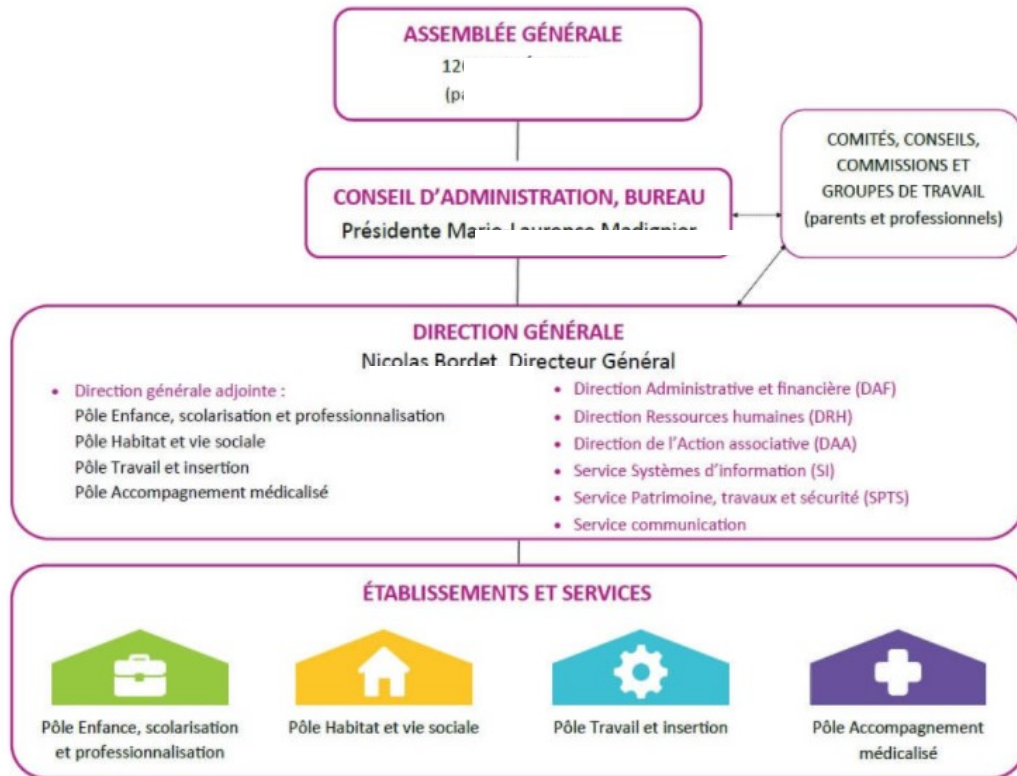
ASSEMBLÉE GÉNÉRALE
12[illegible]
(pa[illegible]

COMITÉS, CONSEILS, COMMISSIONS ET GROUPES DE TRAVAIL (parents et professionnels)

CONSEIL D'ADMINISTRATION, BUREAU
Présidente Mar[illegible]

DIRECTION GÉNÉRALE
Nicolas Bordet, Directeur Général

• Direction générale adjointe :
Pôle Enfance, scolarisation et professionnalisation
Pôle Habitat et vie sociale
Pôle Travail et insertion
Pôle Accompagnement médicalisé

• Direction Administrative et financière (DAF)
• Direction Ressources humaines (DRH)
• Direction de l'Action associative (DAA)
• Service Systèmes d'information (SI)
• Service Patrimoine, travaux et sécurité (SPTS)
• Service communication

ÉTABLISSEMENTS ET SERVICES

Pôle Enfance, scolarisation et professionnalisation

Pôle Habitat et vie sociale

Pôle Travail et insertion

Pôle Accompagnement médicalisé